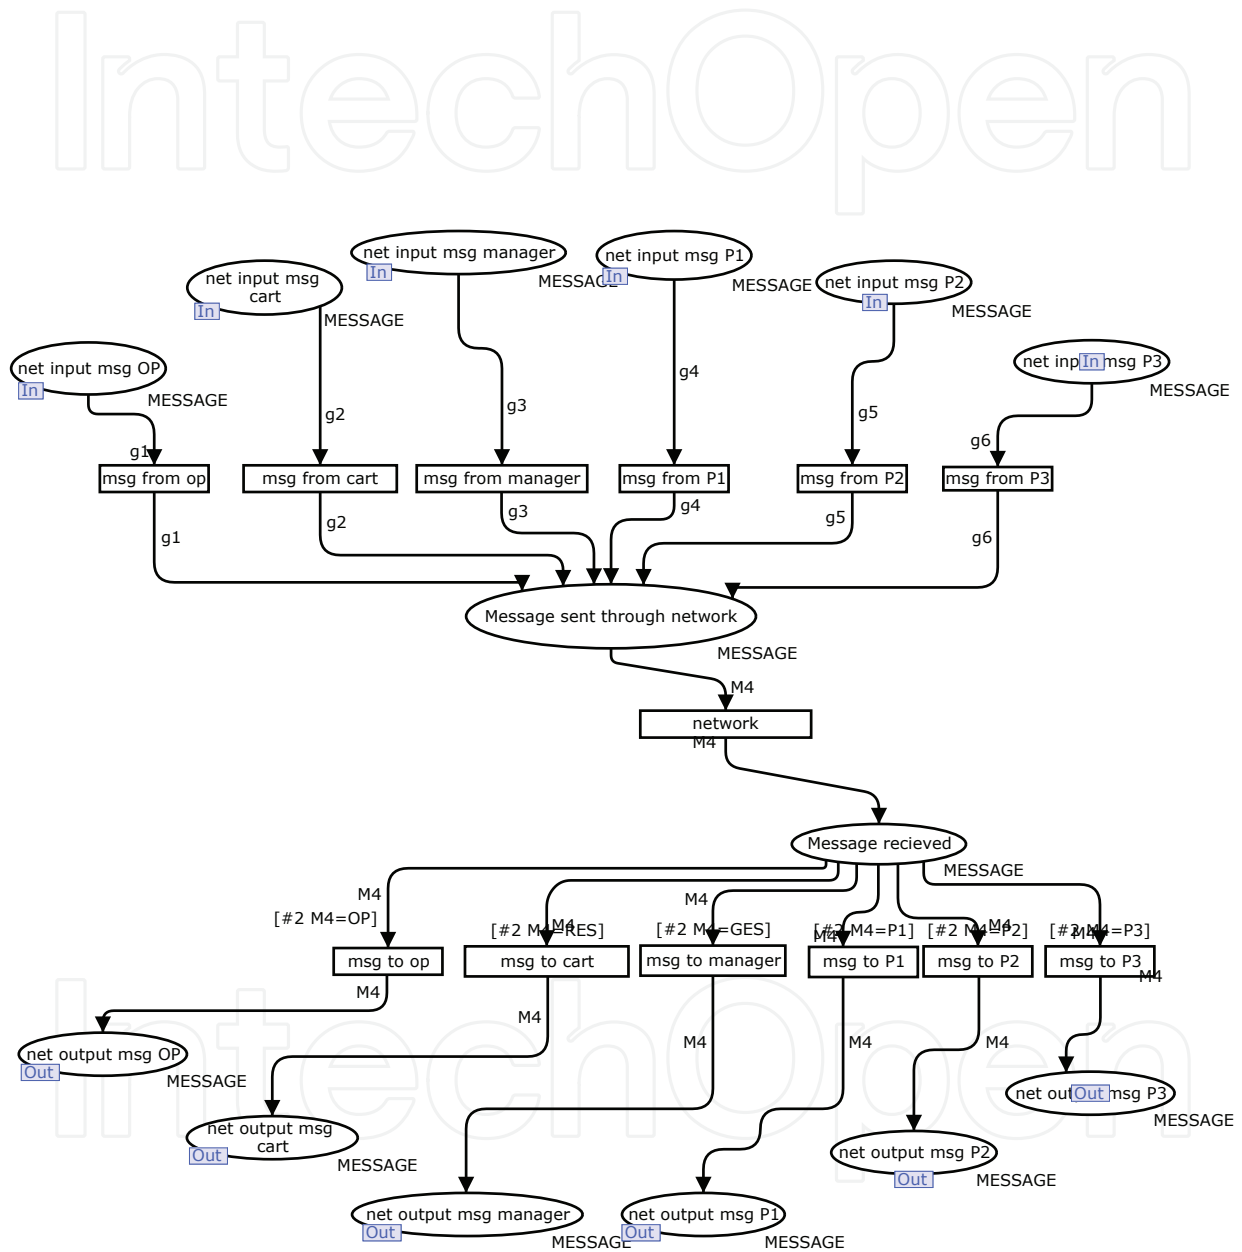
IntechOpen

net input msg manager
In
MESSAGE
net input msg P1
In
MESSAGE
net input msg P2
In
MESSAGE
net input msg cart
In
MESSAGE
net input msg OP
In
MESSAGE
net inp In msg P3
MESSAGE

g1
g2
g3
g4
g5
g6

msg from op
msg from cart
msg from manager
msg from P1
msg from P2
msg from P3

g1
g2
g3
g4
g5
g6

Message sent through network
MESSAGE
M4
network
M4

Message recieved
MESSAGE

M4
[#2 M4=OP]
M4
[#2 M4=RES]
M4
[#2 M4=GES]
M4
[#2 M4=P1]
M4
[#2 M4=P2]
M4
[#2 M4=P3]

msg to op
msg to cart
msg to manager
msg to P1
msg to P2
msg to P3

M4
M4
M4
M4
M4
M4

net output msg OP
Out
MESSAGE
net output msg cart
Out
MESSAGE
net output msg manager
Out
MESSAGE
net output msg P1
Out
MESSAGE
net output msg P2
Out
MESSAGE
net out Out msg P3
MESSAGE

IntechOpen